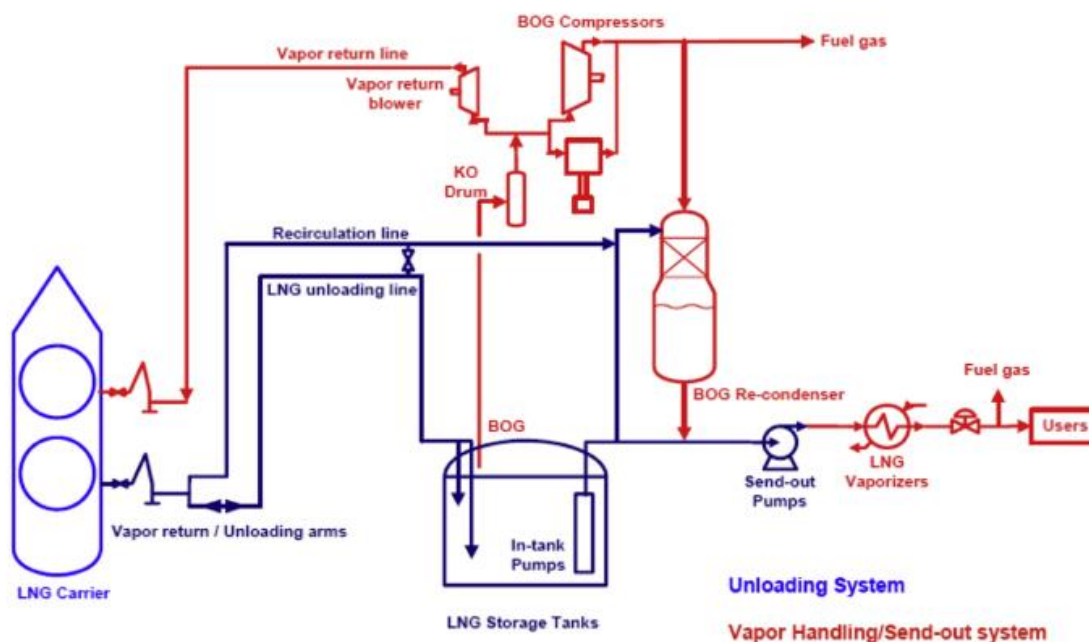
BOG Compressors

Fuel gas

Vapor return line

Vapor return blower

KO Drum

Recirculation line

LNG unloading line

BOG

BOG Re-condenser

Fuel gas

Users

Send-out Pumps

LNG Vaporizers

Vapor return / Unloading arms

In-tank Pumps

LNG Carrier

LNG Storage Tanks

Unloading System

Vapor Handling/Send-out system